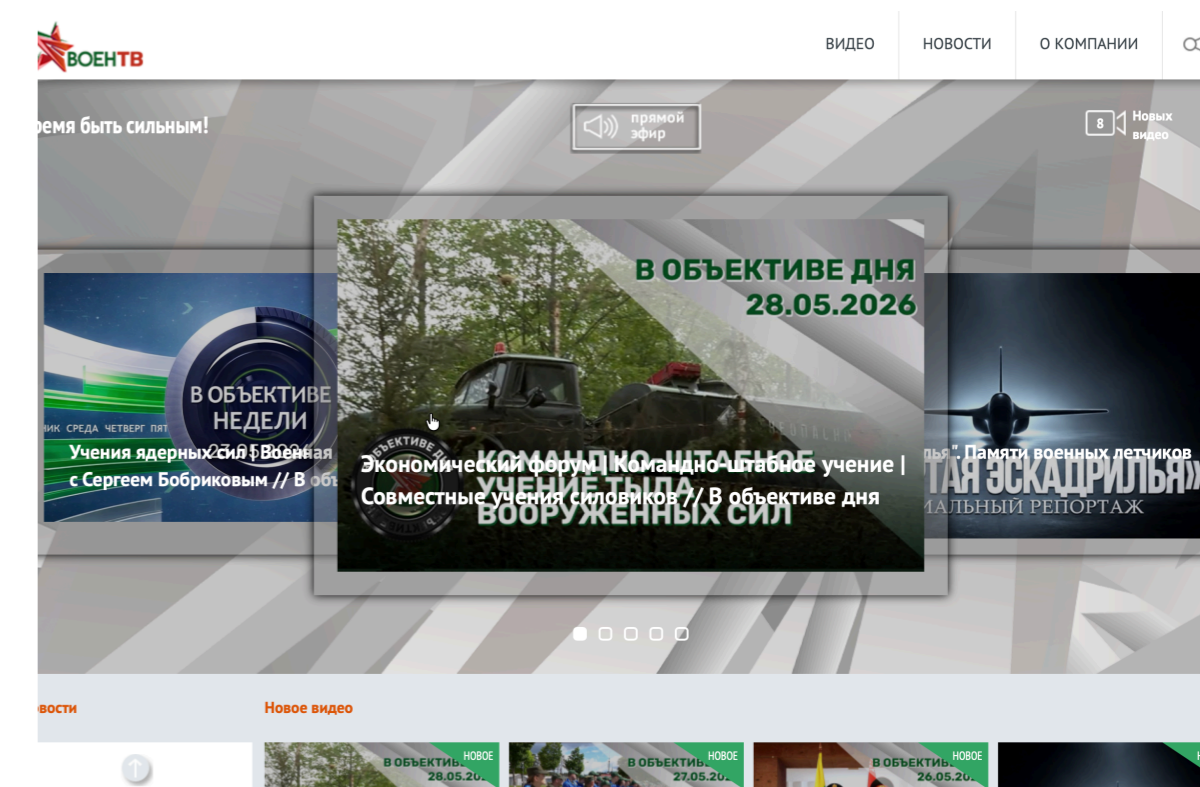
ВОЕНТВ

ВИДЕО
НОВОСТИ
О КОМПАНИИ

ремя быть сильным!

прямой эфир

8 Новых видео

В ОБЪЕКТИВЕ НЕДЕЛИ

ПНИК СРЕДА ЧЕТВЕРГ ПЯТ

Учения ядерных сил | Военная с Сергеем Бобриковым // В об

В ОБЪЕКТИВЕ ДНЯ 28.05.2026

КОМАНДНО-ШТАБНОЕ УЧЕНИЕ ТЫЛА ВООРУЖЕННЫХ СИЛ

Экономический форум | Командно-штабное учение | Совместные учения силовиков // В объективе дня

ля". Памяти военных летчиков

ТАЯ ЭСКАДРИЛЬЯ»

АЛЬНЫЙ РЕПОРТАЖ

овости

Новое видео

НОВОЕ
В ОБЪЕКТИВ
28.05.20

НОВОЕ
В ОБЪЕКТИВ
27.05.20

НОВОЕ
В ОБЪЕКТИВ
26.05.20